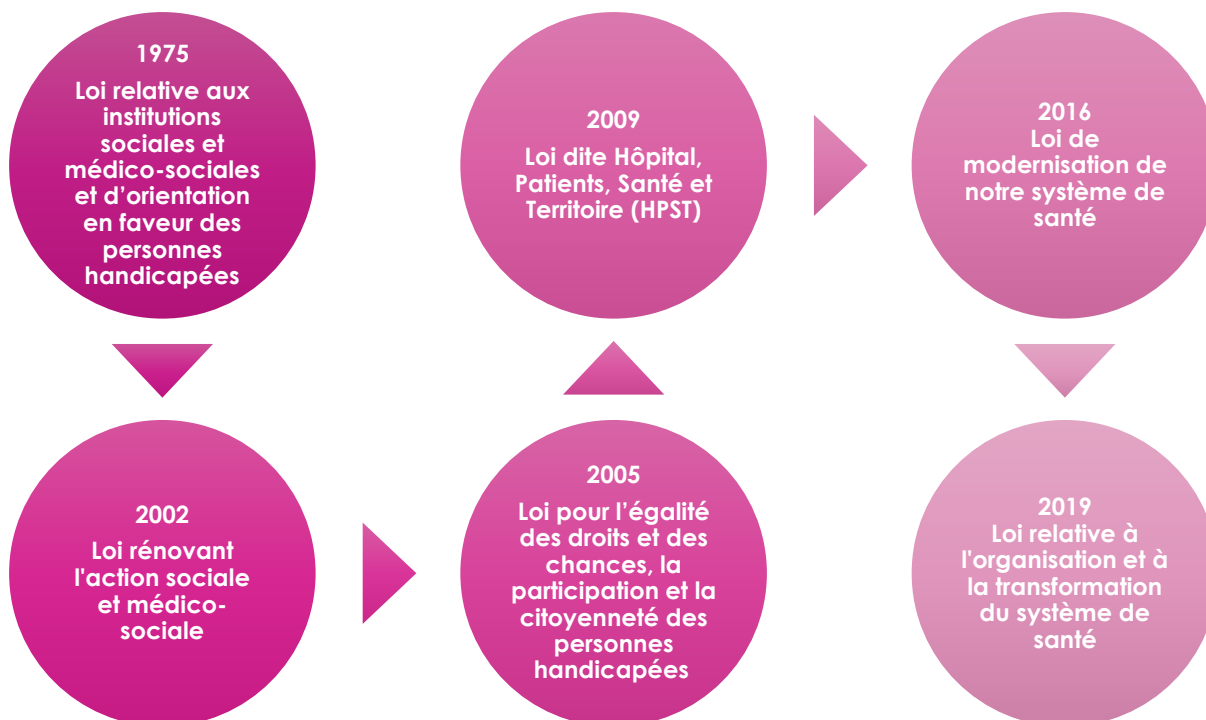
1975
Loi relative aux institutions sociales et médico-sociales et d'orientation en faveur des personnes handicapées

2002
Loi rénovant l'action sociale et médico-sociale

2005
Loi pour l'égalité des droits et des chances, la participation et la citoyenneté des personnes handicapées

2009
Loi dite Hôpital, Patients, Santé et Territoire (HPST)

2016
Loi de modernisation de notre système de santé

2019
Loi relative à l'organisation et à la transformation du système de santé